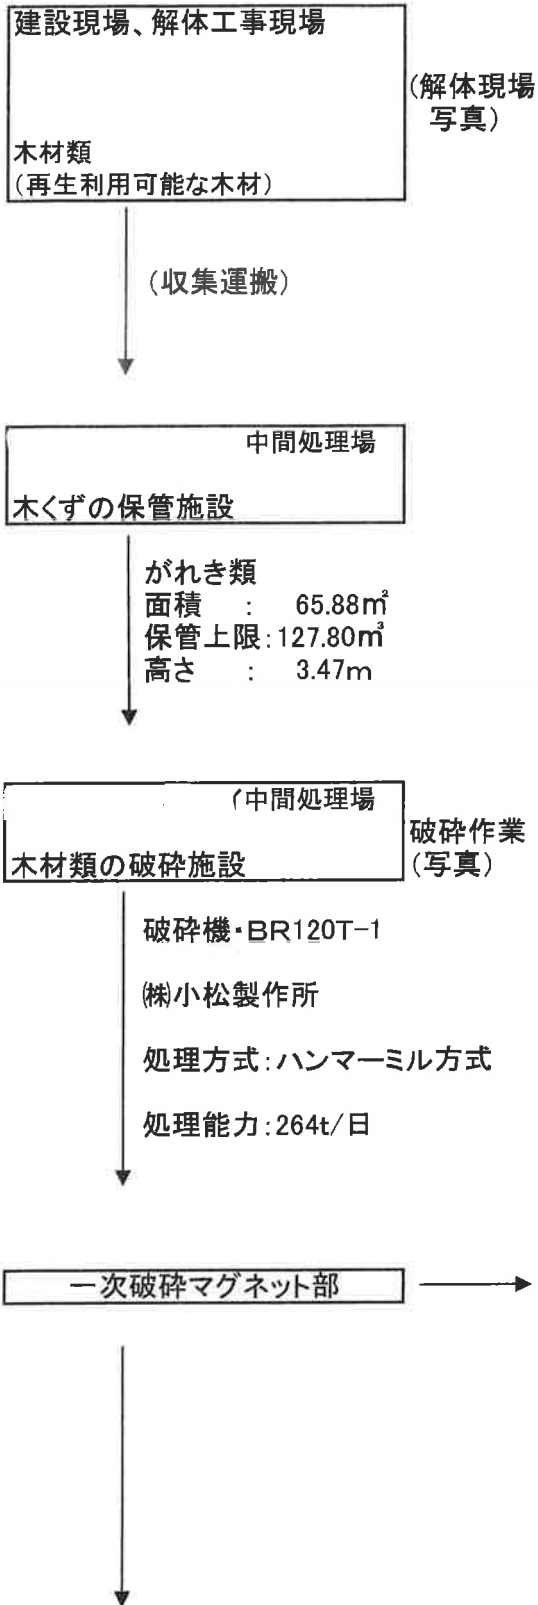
建設現場、解体工事現場

(解体現場写真)

木材類
(再生利用可能な木材)

(収集運搬)

中間処理場

木くずの保管施設

がれき類
面積 : 65.88㎡
保管上限:127.80㎥
高さ : 3.47m

(中間処理場

木材類の破砕施設

破砕作業
(写真)

破砕機・BR120T-1

㈱小松製作所

処理方式:ハンマーミル方式

処理能力:264t/日

一次破砕マグネット部